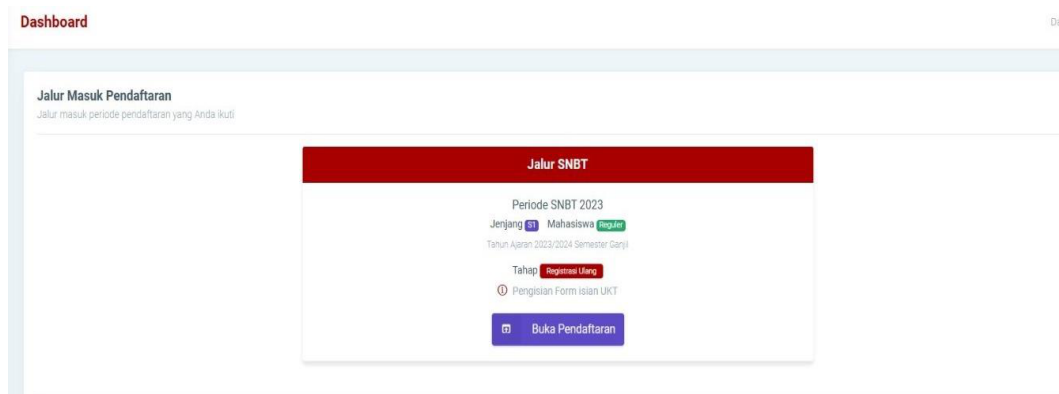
Dashboard

D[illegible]

Jalur Masuk Pendaftaran
Jalur masuk periode pendaftaran yang Anda ikuti

Jalur SNBT

Periode SNBT 2023
Jenjang S1 Mahasiswa Reguler
Tahun Ajaran 2023/2024 Semester Ganjil
Tahap Registrasi Ulang
Pengisian Form isian UKT

Buka Pendaftaran